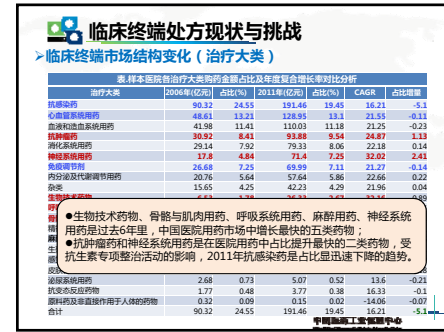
临床终端处方现状与挑战

➤临床终端市场结构变化（治疗大类）

表.样本医院各治疗大类购药金额占比及年度复合增长率对比分析

| 治疗大类 | 2006年(亿元) | 占比(%) | 2011年(亿元) | 占比(%) | CAGR | 占比增量 |
|---|---|---|---|---|---|---|
| 抗感染药 | 90.32 | 24.55 | 191.46 | 19.45 | 16.21 | -5.1 |
| 心血管系统用药 | 48.61 | 13.21 | 128.95 | 13.1 | 21.55 | -0.11 |
| 血液和造血系统用药 | 41.98 | 11.41 | 110.03 | 11.18 | 21.25 | -0.23 |
| 抗肿瘤药 | 30.92 | 8.41 | 93.88 | 9.54 | 24.87 | 1.13 |
| 消化系统用药 | 29.14 | 7.92 | 79.33 | 8.06 | 22.18 | 0.14 |
| 神经系统用药 | 17.8 | 4.84 | 71.4 | 7.25 | 32.02 | 2.41 |
| 免疫调节剂 | 26.68 | 7.25 | 69.99 | 7.11 | 21.27 | -0.14 |
| 内分泌及代谢调节用药 | 20.76 | 5.64 | 57.64 | 5.86 | 22.66 | 0.22 |
| 杂类 | 15.65 | 4.25 | 42.23 | 4.29 | 21.96 | 0.04 |
| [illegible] | | | | | | |
| 泌尿系统用药 | 2.68 | 0.73 | 5.07 | 0.52 | 13.6 | -0.21 |
| 抗变态反应药物 | 1.77 | 0.48 | 3.77 | 0.38 | 16.33 | -0.1 |
| 原料药及直接作用于人体的药物 | 0.32 | 0.09 | 0.15 | 0.02 | -14.06 | -0.07 |
| 合计 | 90.32 | 24.55 | 191.46 | 19.45 | 16.21 | -5.1 |

●生物技术药物、骨骼与肌肉用药、呼吸系统用药、麻醉用药、神经系统用药是过去6年里，中国医院用药中增长最快的五类药物；
●抗肿瘤药和神经系统用药是在医院用药中占比提升最快的二类药物，受抗生素专项整治活动的影响，2011年抗感染药是占比显迅速下降的趋势。

中国医药工业信息中心